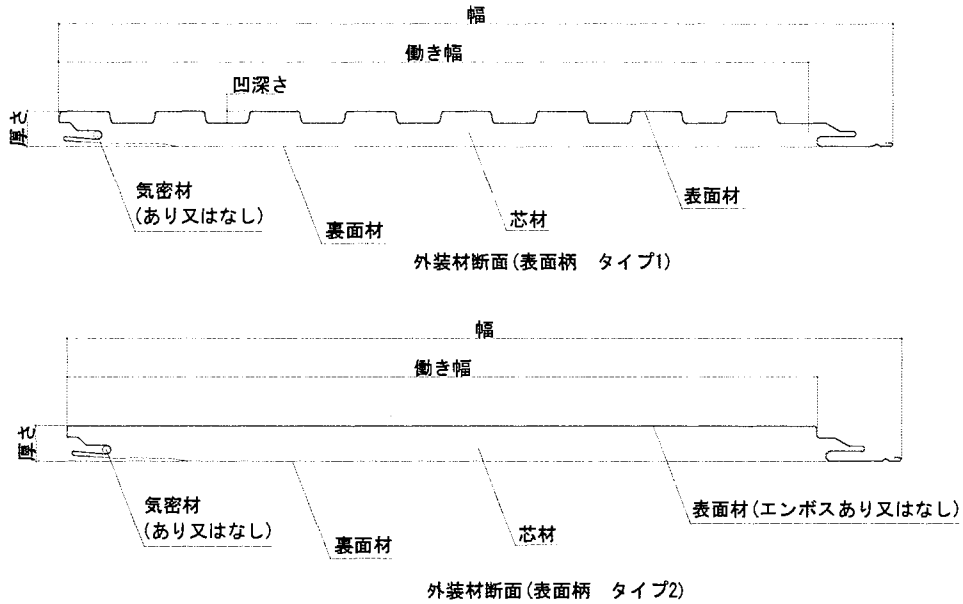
幅

働き幅

凹深さ

厚さ

気密材
(あり又はなし)

裏面材

芯材

表面材

外装材断面(表面柄　タイプ1)

幅

働き幅

厚さ

気密材
(あり又はなし)

裏面材

芯材

表面材(エンボスあり又はなし)

外装材断面(表面柄　タイプ2)